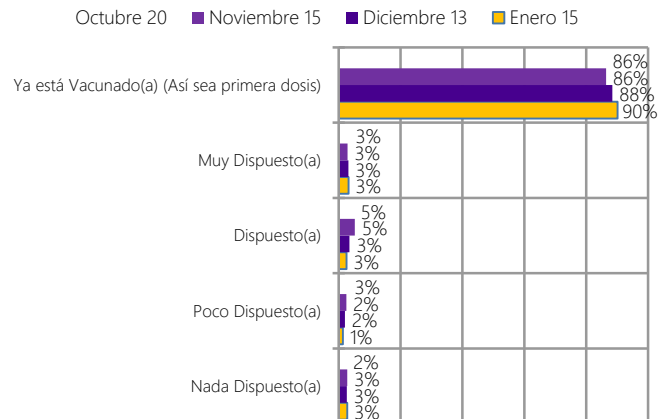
Octubre 20 Noviembre 15 Diciembre 13 Enero 15

Ya está Vacunado(a) (Así sea primera dosis)
86%
86%
88%
90%

Muy Dispuesto(a)
3%
3%
3%
3%

Dispuesto(a)
5%
5%
3%
3%

Poco Dispuesto(a)
3%
2%
2%
1%

Nada Dispuesto(a)
2%
3%
3%
3%